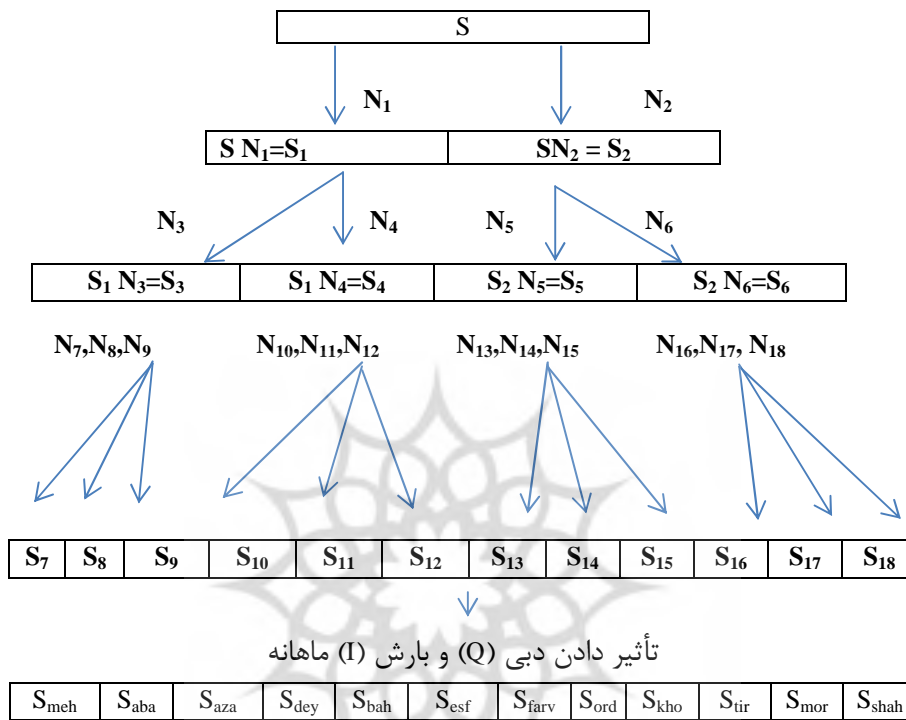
S

$N_1$ $N_2$

S $N_1$=$S_1$ | S$N_2$ = $S_2$

$N_3$ $N_4$ $N_5$ $N_6$

| $S_1$ $N_3$=$S_3$ | $S_1$ $N_4$=$S_4$ | $S_2$ $N_5$=$S_5$ | $S_2$ $N_6$=$S_6$ |
|---|---|---|---|

$N_7$,$N_8$,$N_9$ $N_{10}$,$N_{11}$,$N_{12}$ $N_{13}$,$N_{14}$,$N_{15}$ $N_{16}$,$N_{17}$, $N_{18}$

| $S_7$ | $S_8$ | $S_9$ | $S_{10}$ | $S_{11}$ | $S_{12}$ | $S_{13}$ | $S_{14}$ | $S_{15}$ | $S_{16}$ | $S_{17}$ | $S_{18}$ |
|---|---|---|---|---|---|---|---|---|---|---|---|

تأثیر دادن دبی (Q) و بارش (I) ماهانه

| $S_{meh}$ | $S_{aba}$ | $S_{aza}$ | $S_{dey}$ | $S_{bah}$ | $S_{esf}$ | $S_{farv}$ | $S_{ord}$ | $S_{kho}$ | $S_{tir}$ | $S_{mor}$ | $S_{shah}$ |
|---|---|---|---|---|---|---|---|---|---|---|---|